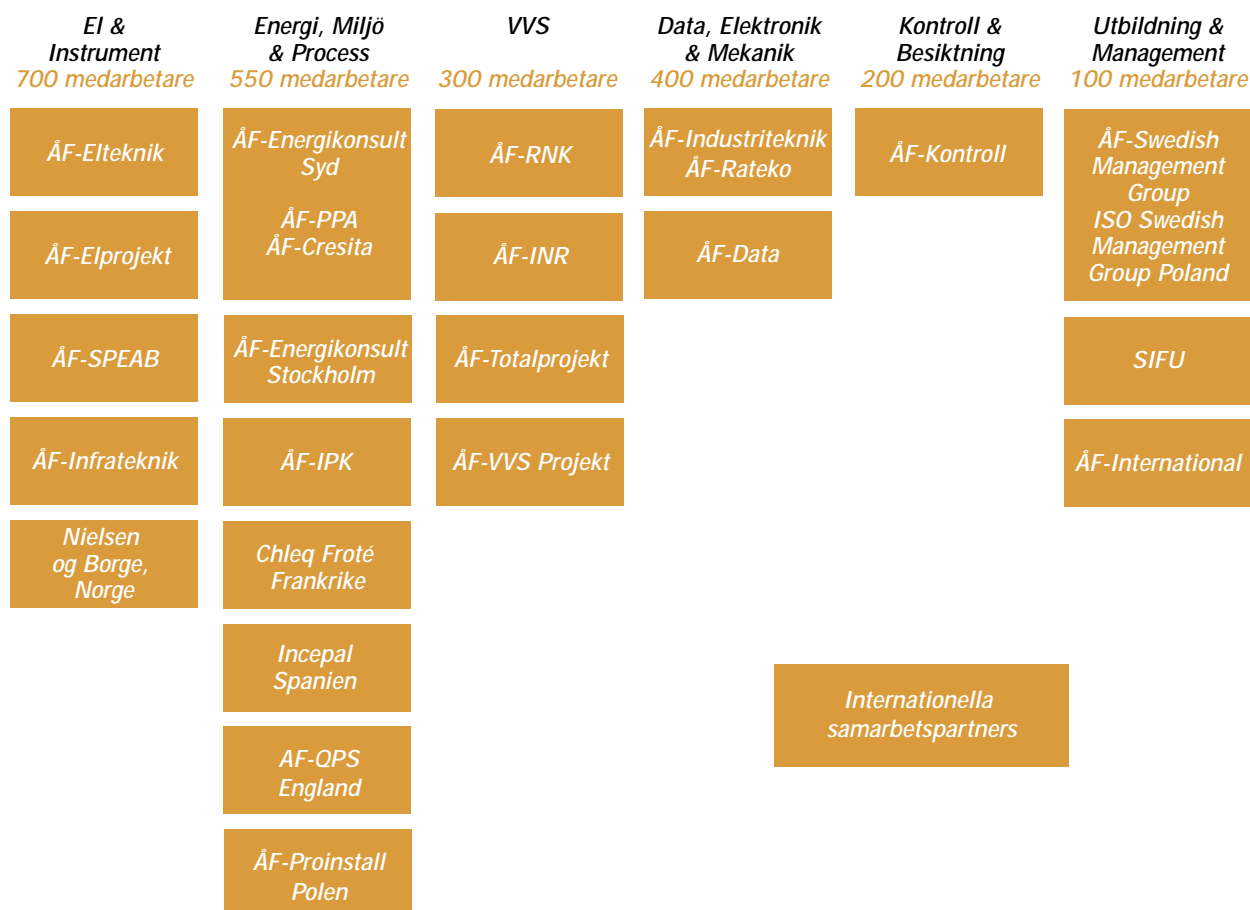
El & Instrument
700 medarbetare

ÅF-Elteknik

ÅF-Elprojekt

ÅF-SPEAB

ÅF-Infrateknik

Nielsen og Borge, Norge

Energi, Miljö & Process
550 medarbetare

ÅF-Energikonsult Syd

ÅF-PPA
ÅF-Cresita

ÅF-Energikonsult Stockholm

ÅF-IPK

Chleq Froté Frankrike

Incepal Spanien

AF-QPS England

ÅF-Proinstall Polen

VVS
300 medarbetare

ÅF-RNK

ÅF-INR

ÅF-Totalprojekt

ÅF-VVS Projekt

Data, Elektronik & Mekanik
400 medarbetare

ÅF-Industriteknik
ÅF-Rateko

ÅF-Data

Kontroll & Besiktning
200 medarbetare

ÅF-Kontroll

Utbildning & Management
100 medarbetare

ÅF-Swedish Management Group
ISO Swedish Management Group Poland

SIFU

ÅF-International

Internationella samarbetspartners